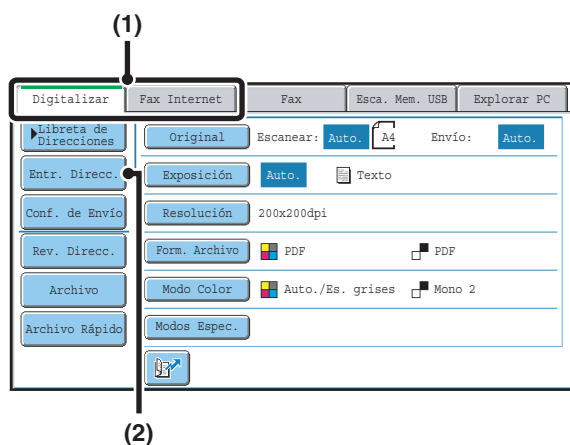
(1)

Digitalizar
Fax Internet
Fax
Esca. Mem. USB
Explorar PC

Libreta de Direcciones
Original
Escanear: Auto.
A4
Envío: Auto.

Entr. Direcc.
Exposición
Auto.
Texto

Conf. de Envío
Resolución
200x200dpi

Rev. Direcc.
Form. Archivo
PDF
PDF

Archivo
Modo Color
Auto./Es. grises
Mono 2

Archivo Rápido
Modos Espec.

(2)